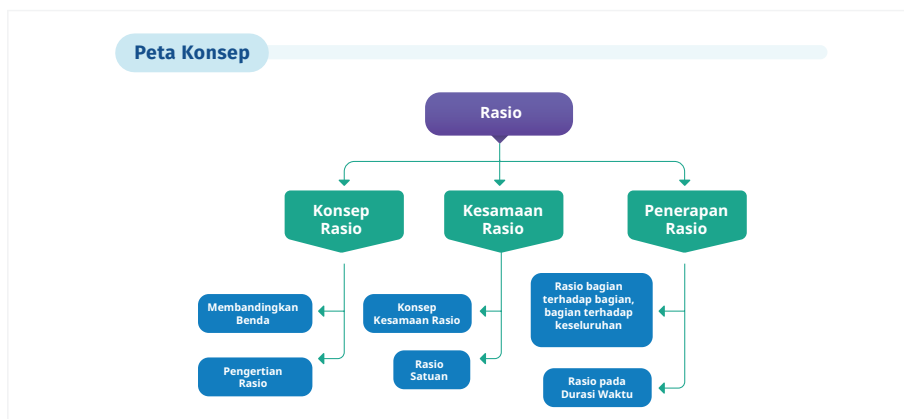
Peta Konsep

Rasio

Konsep Rasio

Kesamaan Rasio

Penerapan Rasio

Membandingkan Benda

Pengertian Rasio

Konsep Kesamaan Rasio

Rasio Satuan

Rasio bagian terhadap bagian, bagian terhadap keseluruhan

Rasio pada Durasi Waktu